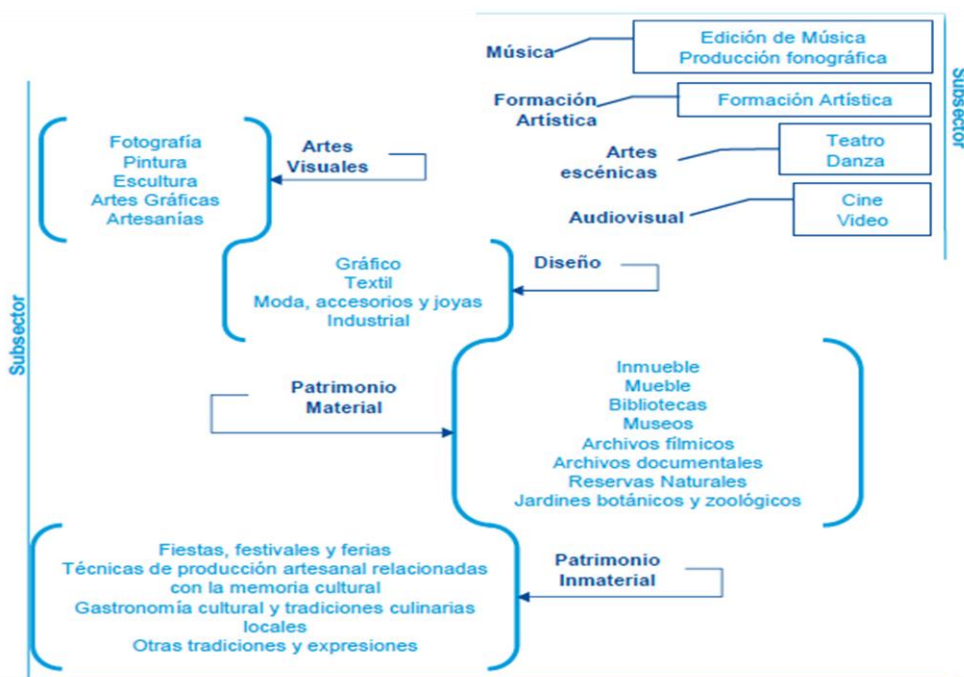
Música

Edición de Música
Producción fonográfica

Formación Artística

Formación Artística

Artes escénicas

Teatro
Danza

Audiovisual

Cine
Video

Subsector

Subsector

Fotografía
Pintura
Escultura
Artes Gráficas
Artesanías

Artes Visuales

Gráfico
Textil
Moda, accesorios y joyas
Industrial

Diseño

Patrimonio Material

Inmueble
Mueble
Bibliotecas
Museos
Archivos fílmicos
Archivos documentales
Reservas Naturales
Jardines botánicos y zoológicos

Fiestas, festivales y ferias
Técnicas de producción artesanal relacionadas con la memoria cultural
Gastronomía cultural y tradiciones culinarias locales
Otras tradiciones y expresiones

Patrimonio Inmaterial